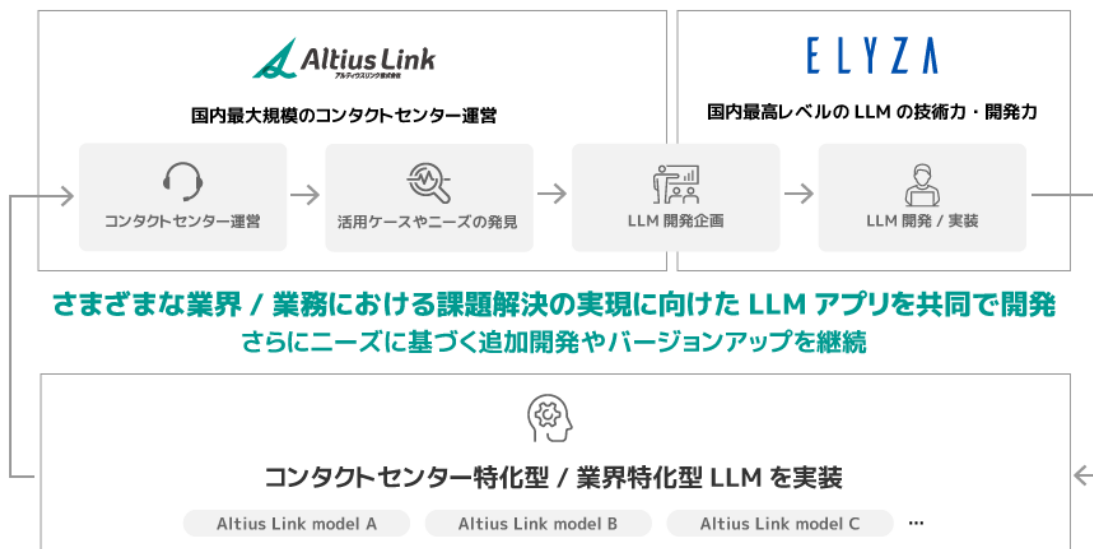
Altius Link
アルティウスリンク株式会社

国内最大規模のコンタクトセンター運営

ELYZA

国内最高レベルの LLM の技術力・開発力

コンタクトセンター運営

活用ケースやニーズの発見

LLM 開発企画

LLM 開発 / 実装

さまざまな業界 / 業務における課題解決の実現に向けた LLM アプリを共同で開発
さらにニーズに基づく追加開発やバージョンアップを継続

コンタクトセンター特化型 / 業界特化型 LLM を実装

Altius Link model A

Altius Link model B

Altius Link model C

…